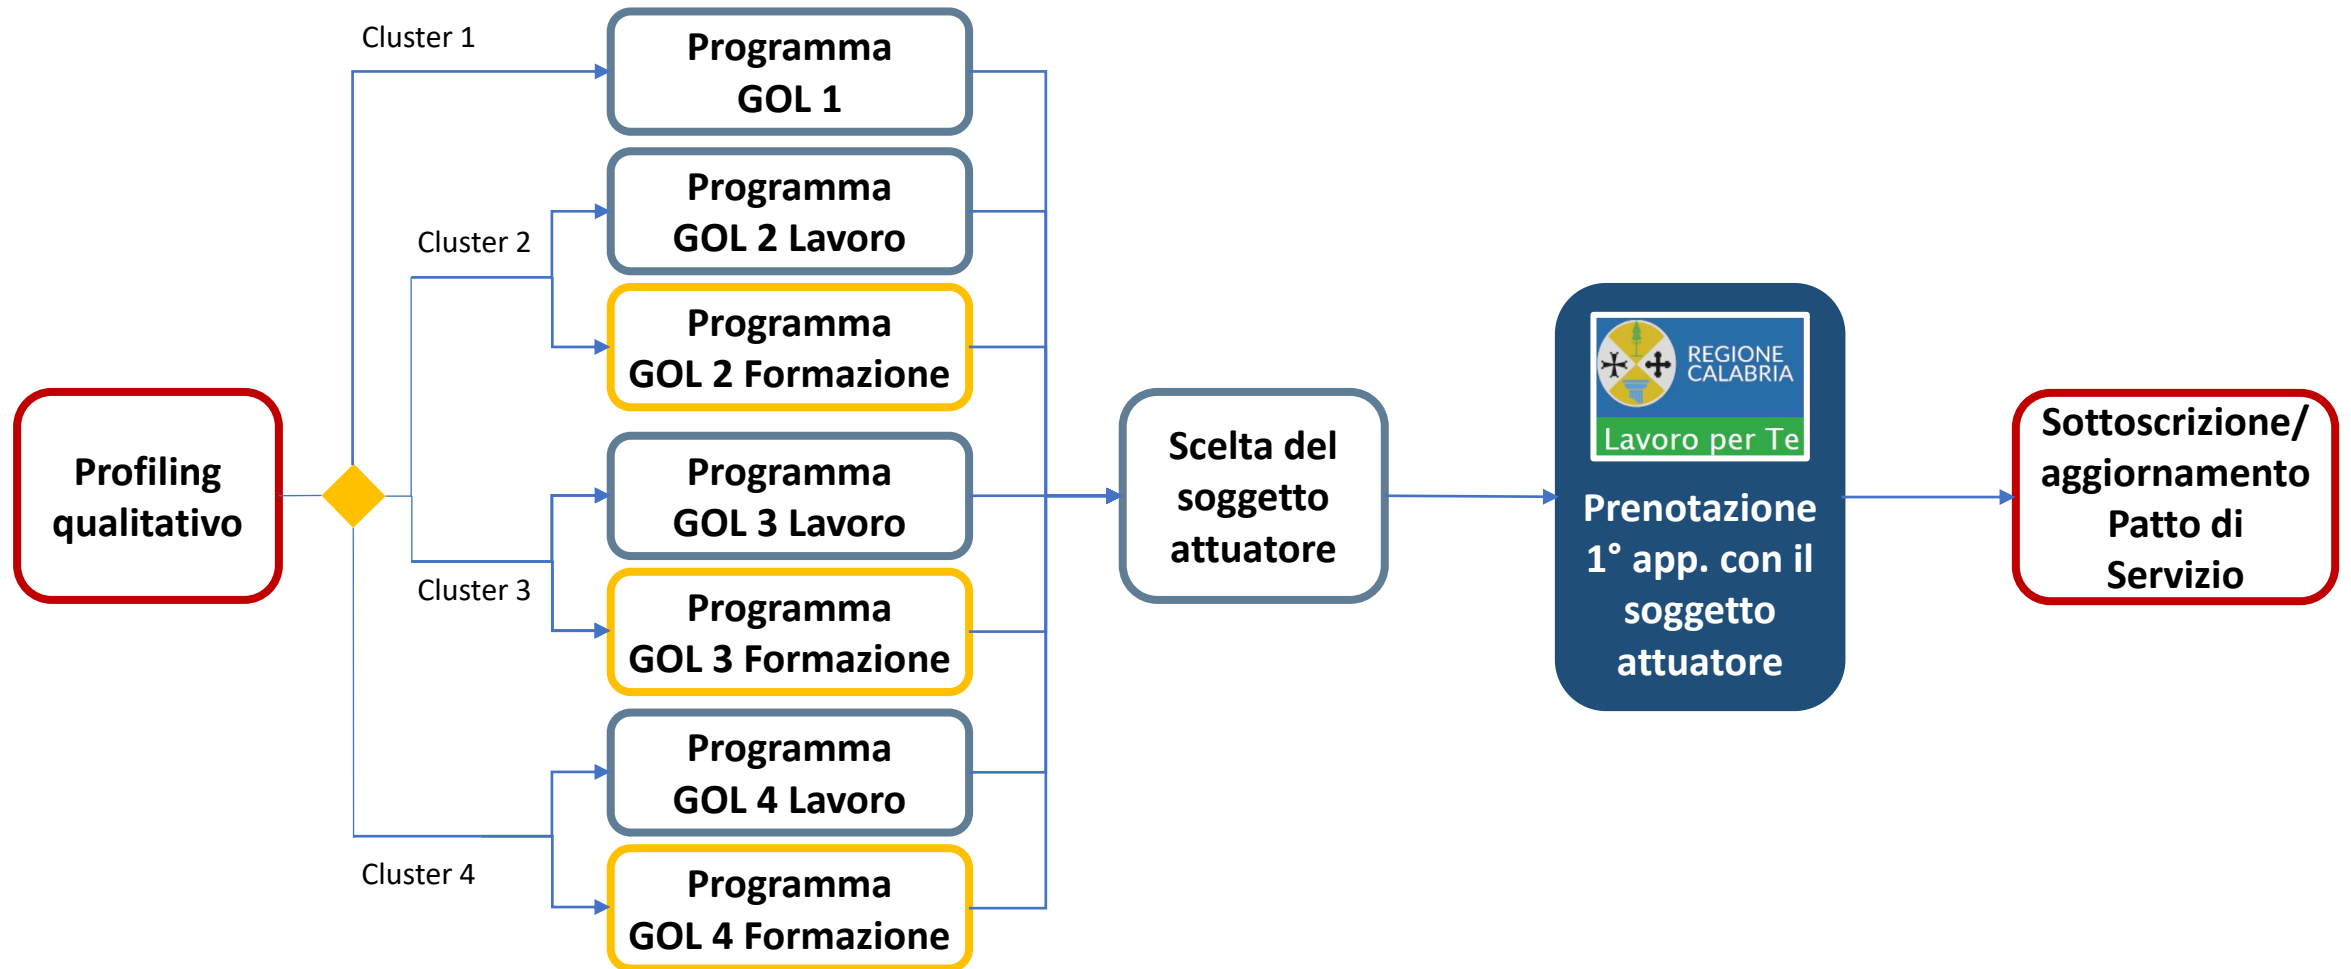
Profiling qualitativo

Cluster 1

Programma GOL 1

Cluster 2

Programma GOL 2 Lavoro

Programma GOL 2 Formazione

Programma GOL 3 Lavoro

Cluster 3

Programma GOL 3 Formazione

Programma GOL 4 Lavoro

Cluster 4

Programma GOL 4 Formazione

Scelta del soggetto attuatore

REGIONE CALABRIA

Lavoro per Te

Prenotazione 1° app. con il soggetto attuatore

Sottoscrizione/ aggiornamento Patto di Servizio